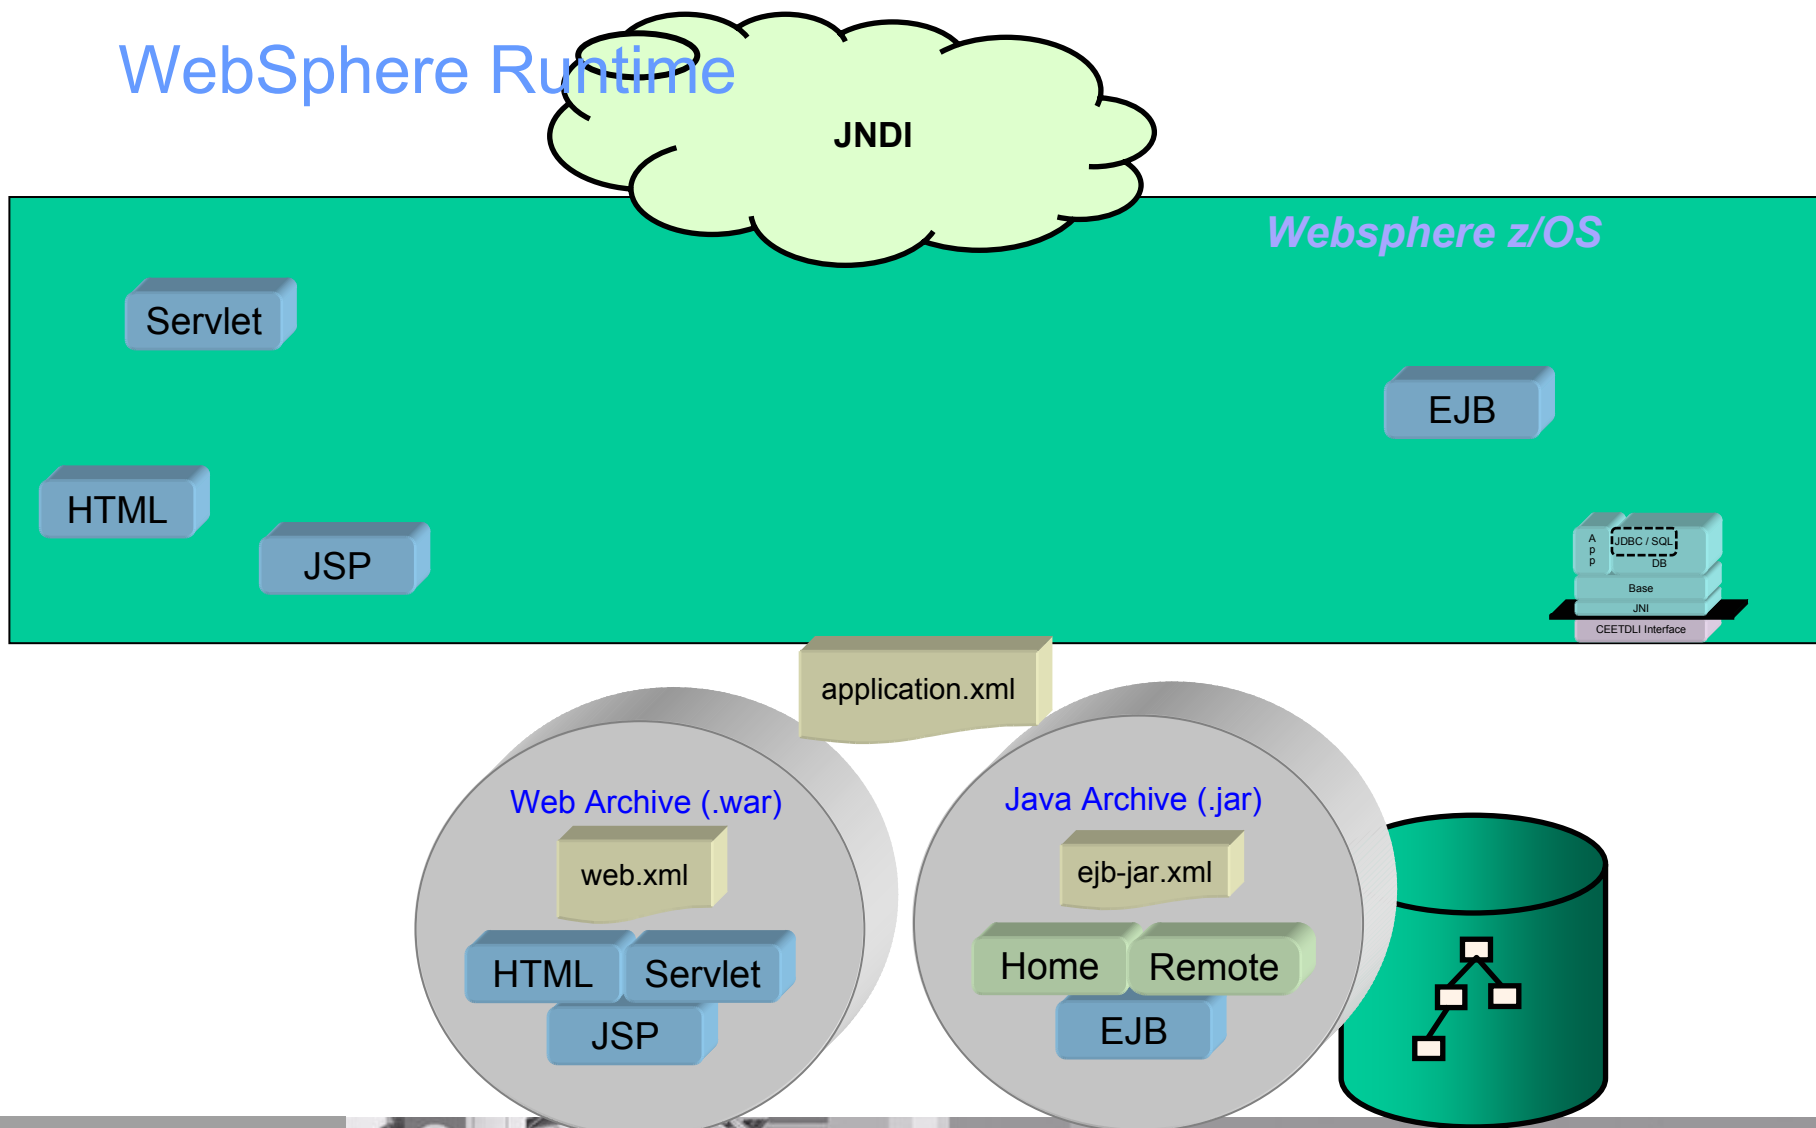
WebSphere Runtime

JNDI

Websphere z/OS

Servlet

EJB

HTML

JSP

A
p
p

JDBC / SQL

DB

Base

JNI

CEETDLI Interface

application.xml

Web Archive (.war)

web.xml

HTML

Servlet

JSP

Java Archive (.jar)

ejb-jar.xml

Home

Remote

EJB